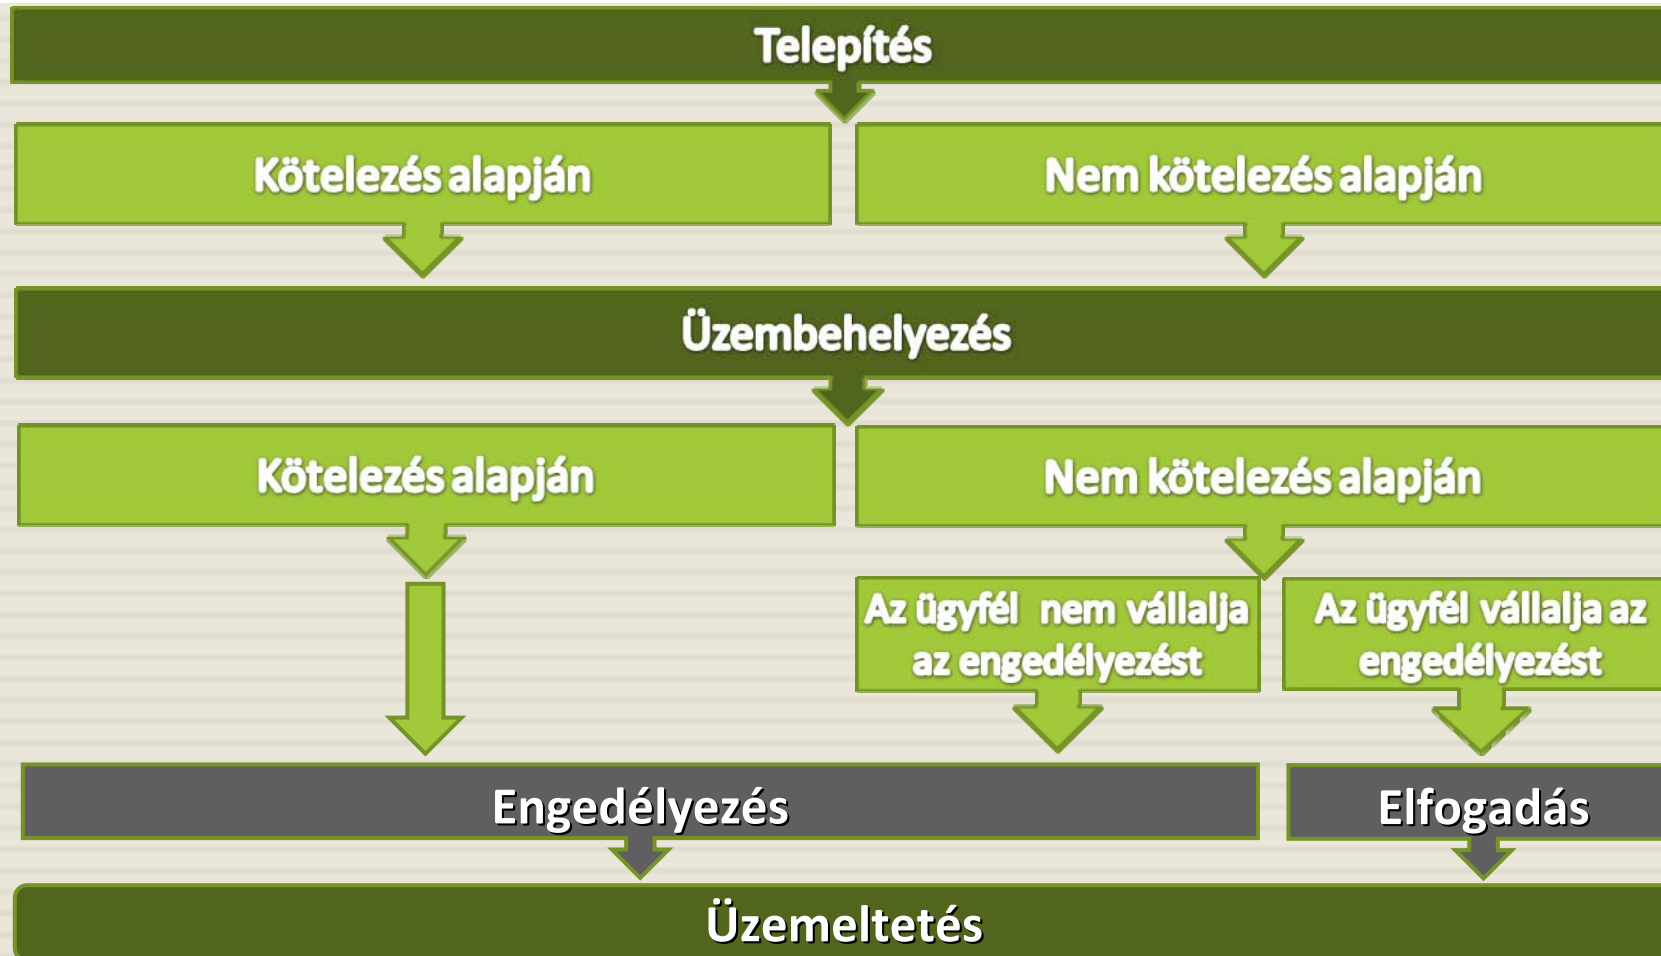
Telepítés

Kötelezés alapján

Nem kötelezés alapján

Üzembehelyezés

Kötelezés alapján

Nem kötelezés alapján

Az ügyfél nem vállalja az engedélyezést

Az ügyfél vállalja az engedélyezést

Engedélyezés

Elfogadás

Üzemeltetés